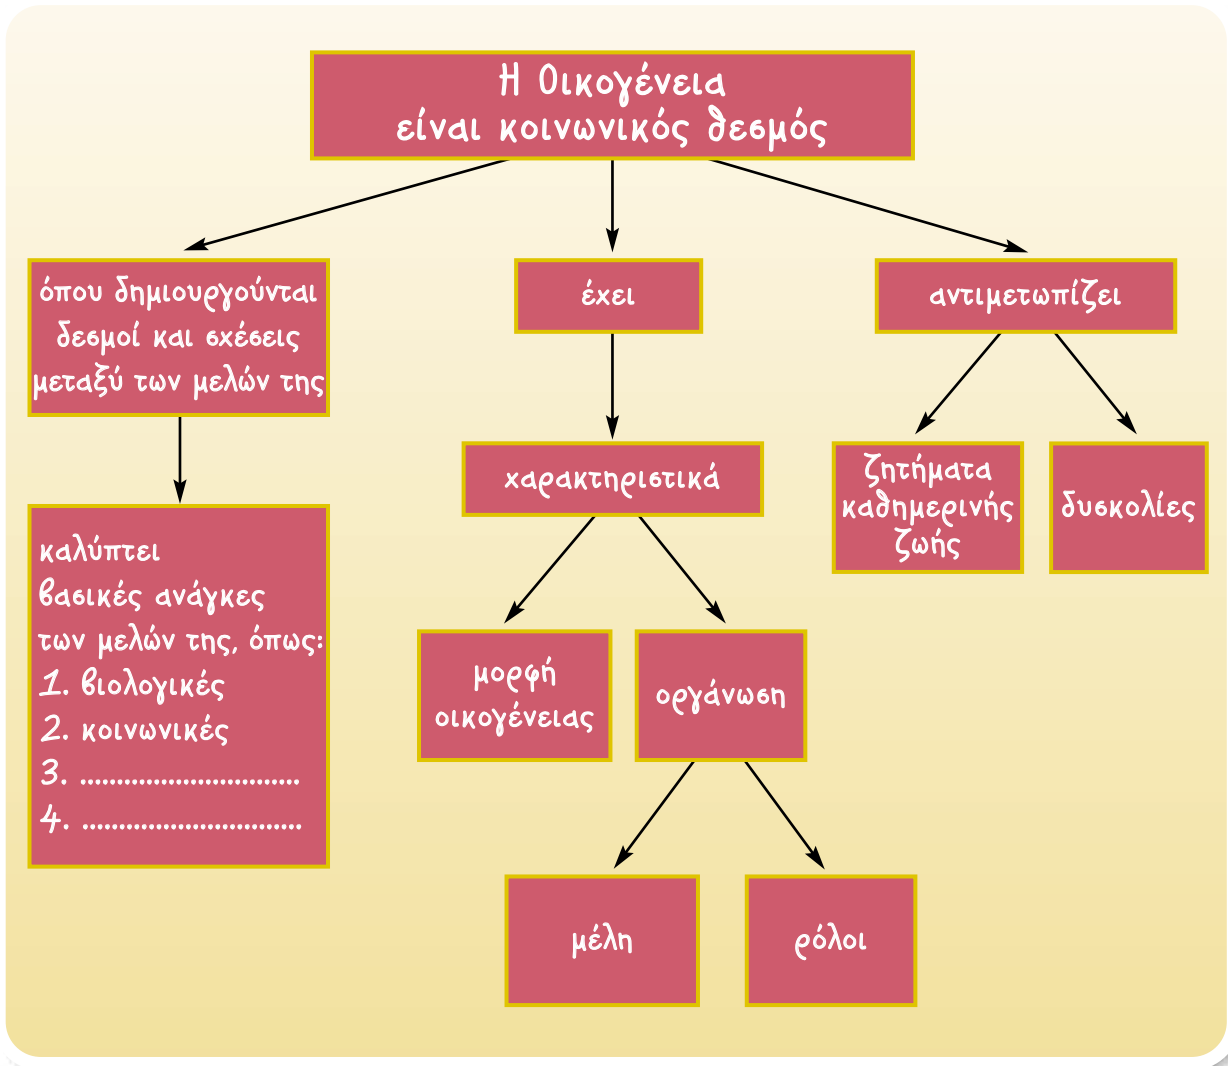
Η Οικογένεια
είναι κοινωνικός δεσμός

όπου δημιουργούνται δεσμοί και σχέσεις μεταξύ των μελών της

έχει

αντιμετωπίζει

καλύπτει
βασικές ανάγκες
των μελών της, όπως:
1. βιολογικές
2. κοινωνικές
3. ...........................
4. ...........................

χαρακτηριστικά

μορφή οικογένειας

οργάνωση

μέλη

ρόλοι

ζητήματα καθημερινής ζωής

δυσκολίες